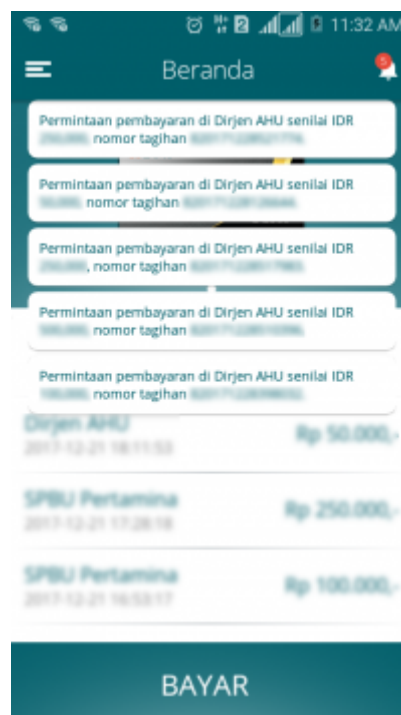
11:32 AM

Beranda

5

Permintaan pembayaran di Dirjen AHU senilai IDR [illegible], nomor tagihan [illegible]

Permintaan pembayaran di Dirjen AHU senilai IDR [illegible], nomor tagihan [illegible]

Permintaan pembayaran di Dirjen AHU senilai IDR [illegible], nomor tagihan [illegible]

Permintaan pembayaran di Dirjen AHU senilai IDR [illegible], nomor tagihan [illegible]

Permintaan pembayaran di Dirjen AHU senilai IDR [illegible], nomor tagihan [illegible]

Dirjen AHU
2017-12-21 18:11:53
Rp 50.000,-

SPBU Pertamina
2017-12-21 17:28:18
Rp 250.000,-

SPBU Pertamina
2017-12-21 16:53:17
Rp 100.000,-

BAYAR